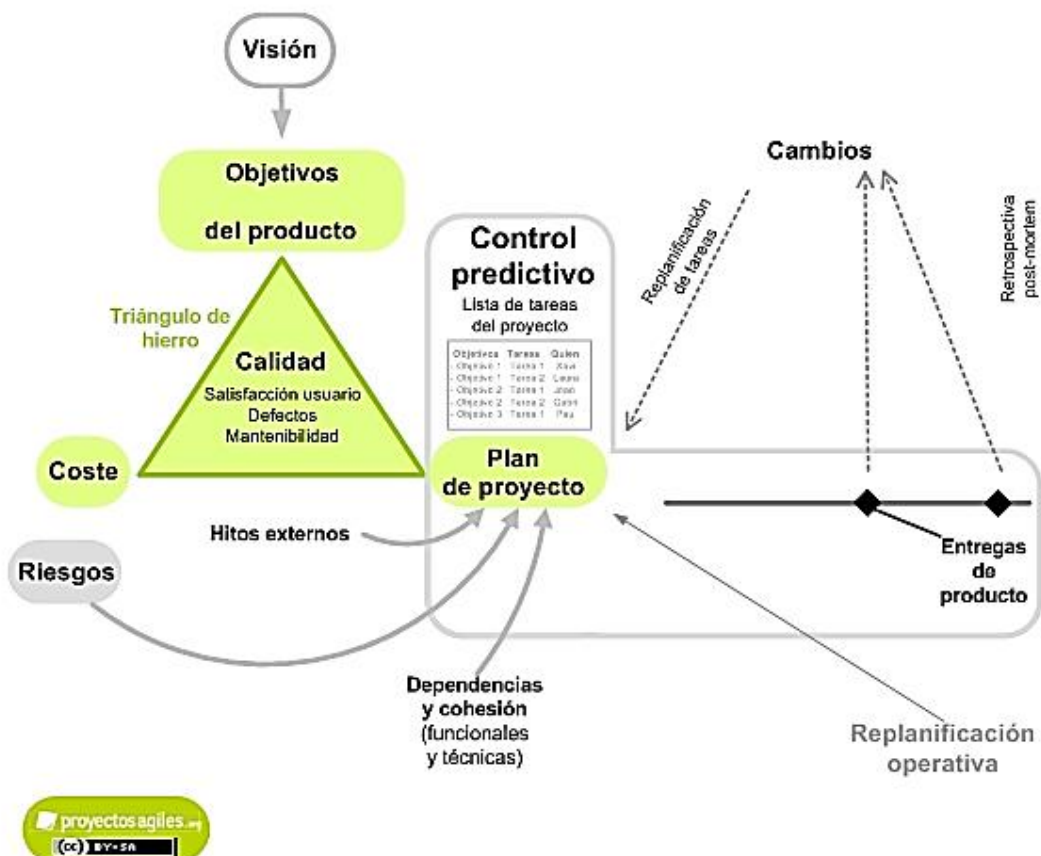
Visión

Objetivos del producto

Triángulo de hierro

Calidad
Satisfacción usuario
Defectos
Mantenibilidad

Coste

Control predictivo
Lista de tareas del proyecto

| Objetivos | Tareas | Quien |
|---|---|---|
| - Objetivo 1 | Tarea 1 | Xavi |
| - Objetivo 1 | Tarea 2 | Laura |
| - Objetivo 2 | Tarea 1 | Joan |
| - Objetivo 2 | Tarea 2 | Gemi |
| - Objetivo 3 | Tarea 1 | Pau |

Plan de proyecto

Cambios

Replanificación de tareas

Retrospectiva post-mortem

Hitos externos

Riesgos

Entregas de producto

Dependencias y cohesión (funcionales y técnicas)

Replanificación operativa

proyectosagiles.org
(cc) BY-SA